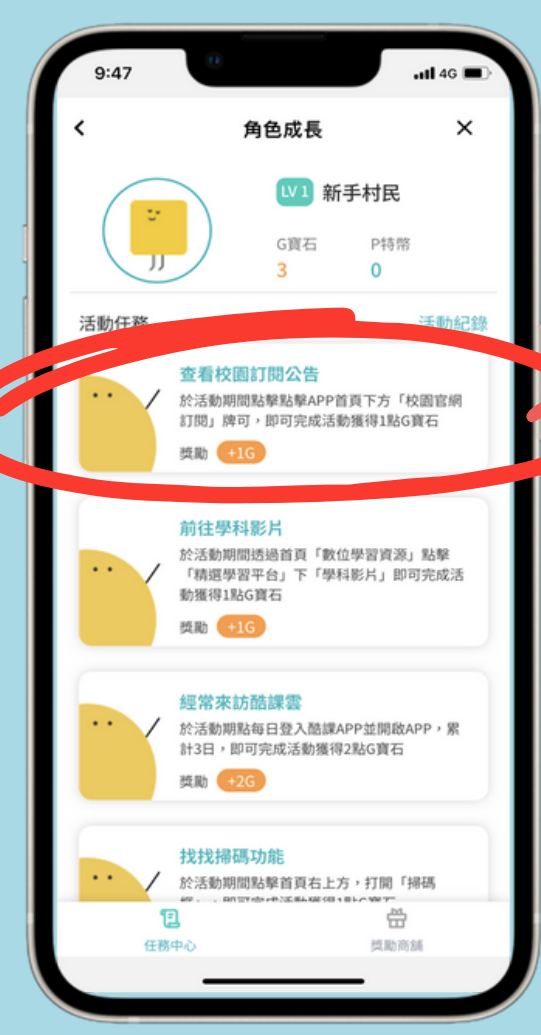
9:47 4G

<

角色成長

×

LV 1 新手村民

G寶石
3

P特幣
0

活動任務

活動紀錄

查看校園訂閱公告

於活動期間點擊點擊APP首頁下方「校園官網訂閱」牌可，即可完成活動獲得1點G寶石

獎勵 +1G

前往學科影片

於活動期間透過首頁「數位學習資源」點擊「精選學習平台」下「學科影片」即可完成活動獲得1點G寶石

獎勵 +1G

經常來訪酷課雲

於活動期點每日登入酷課APP並開啟APP，累計3日，即可完成活動獲得2點G寶石

獎勵 +2G

找找掃碼功能

於活動期間點擊首頁右上方，打開「掃碼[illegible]

任務中心

獎勵商舖